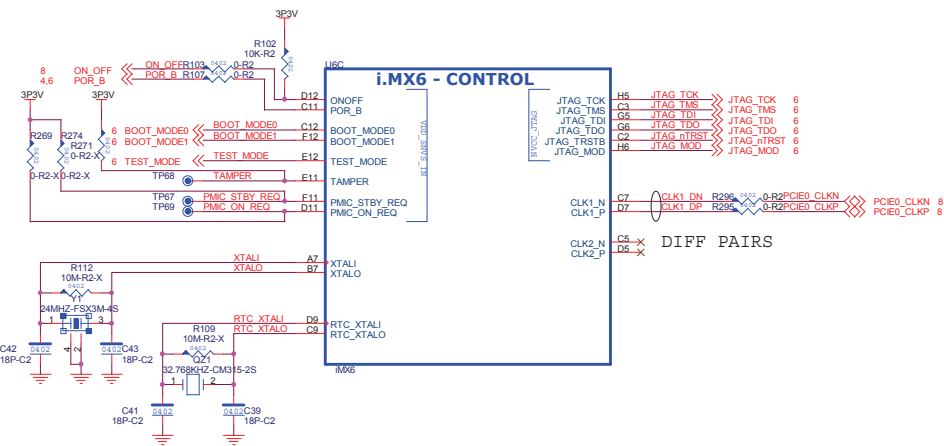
3P3V

R102
10K-R2
0402

U6C

i.MX6 - CONTROL

8 ON_OFF
4,6 POR_B

ON_OFF R103 0402 0-R2
POR_B R107 0402 0-R2

D12 ONOFF
C11 POR_B

3P3V 3P3V

R269 0402
0-R2-X

R274 0402
R271
0-R2-X
0-R2-X

6 BOOT_MODE0
6 BOOT_MODE1
6 TEST_MODE

BOOT_MODE0 C12 BOOT_MODE0
BOOT_MODE1 F12 BOOT_MODE1
TEST_MODE E12 TEST_MODE

TP68 TAMPER E11 TAMPER

TP67 PMIC_STBY_REQ F11 PMIC_STBY_REQ
TP69 PMIC_ON_REQ D11 PMIC_ON_REQ

VDD_SNVS_IN

NVCC_JTAG

JTAG_TCK H5 JTAG_TCK JTAG_TCK 6
JTAG_TMS C3 JTAG_TMS JTAG_TMS 6
JTAG_TDI G5 JTAG_TDI JTAG_TDI 6
JTAG_TDO G6 JTAG_TDO JTAG_TDO 6
JTAG_TRSTB C2 JTAG_nTRST JTAG_nTRST 6
JTAG_MOD H6 JTAG_MOD JTAG_MOD 6

CLK1_N C7 CLK1_DN R296 0402 0-R2 PCIE0_CLKN PCIE0_CLKN 8
CLK1_P D7 CLK1_DP R295 0402 0-R2 PCIE0_CLKP PCIE0_CLKP 8

CLK2_N C5
CLK2_P D5

DIFF PAIRS

R112
10M-R2-X
0402
Y1
24MHZ-FSX3M-4S
1 3
4 2

XTALI A7 XTALI
XTALO B7 XTALO

C42 0402
18P-C2

C43 0402
13P-C2

R109
10M-R2-X
0402
QZ1
32.768KHZ-CM315-2S
1 2

RTC_XTALI D9 RTC_XTALI
RTC_XTALO C9 RTC_XTALO

C41 0402
18P-C2

C39 0402
18P-C2

iMX6